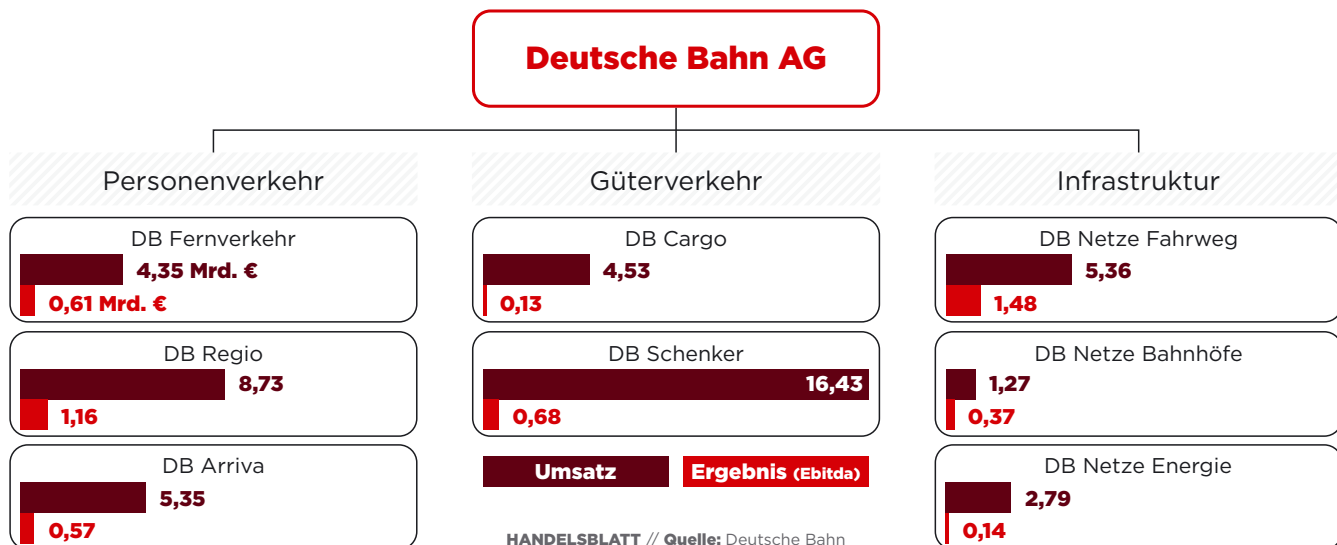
Deutsche Bahn AG

Personenverkehr

DB Fernverkehr
4,35 Mrd. €
0,61 Mrd. €

DB Regio
8,73
1,16

DB Arriva
5,35
0,57

Güterverkehr

DB Cargo
4,53
0,13

DB Schenker
16,43
0,68

Umsatz
Ergebnis (Ebitda)

Infrastruktur

DB Netze Fahrweg
5,36
1,48

DB Netze Bahnhöfe
1,27
0,37

DB Netze Energie
2,79
0,14

HANDELSBLATT // Quelle: Deutsche Bahn